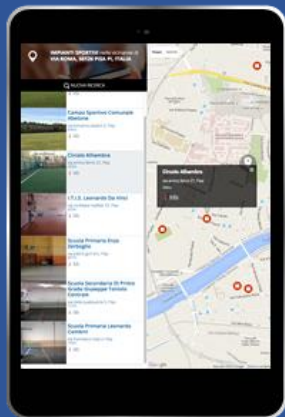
IMPIANTI SPORTIVI nelle vicinanze di VIA ROMA, 56126 PISA PI, ITALIA

NUOVA RICERCA

Campo Sportivo Comunale Albatese

Circolo Alhambra

I.T.I.S. Leonardo Da Vinci

Scuola Primaria Enzo Tortorella

Scuola Secondaria Di Primo Grado Giuseppe Fibonacci Centrale

Scuola Primaria Leonardo Centrale

Circolo Alhambra

Google